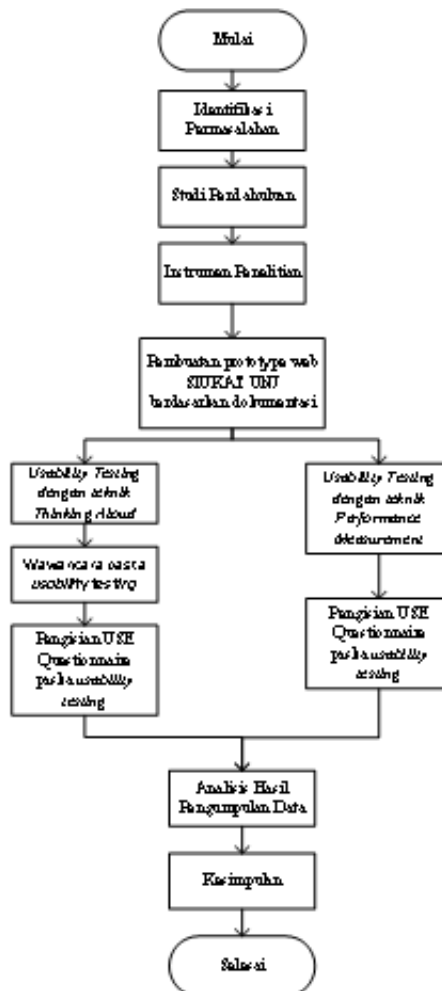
Mulai

Identifikasi Permasalahan

Studi Pendahuluan

Instrumen Penelitian

Pembuatan prototype web SIUKAT UNJ berdasarkan dokumentasi

Usability Testing dengan teknik Thinking Aloud

Wawancara pasca usability testing

Pengisian USE Questionnaire pasca usability testing

Usability Testing dengan teknik Performance Measurement

Pengisian USE Questionnaire pasca usability testing

Analisis Hasil Pengumpulan Data

Kesimpulan

Selesai